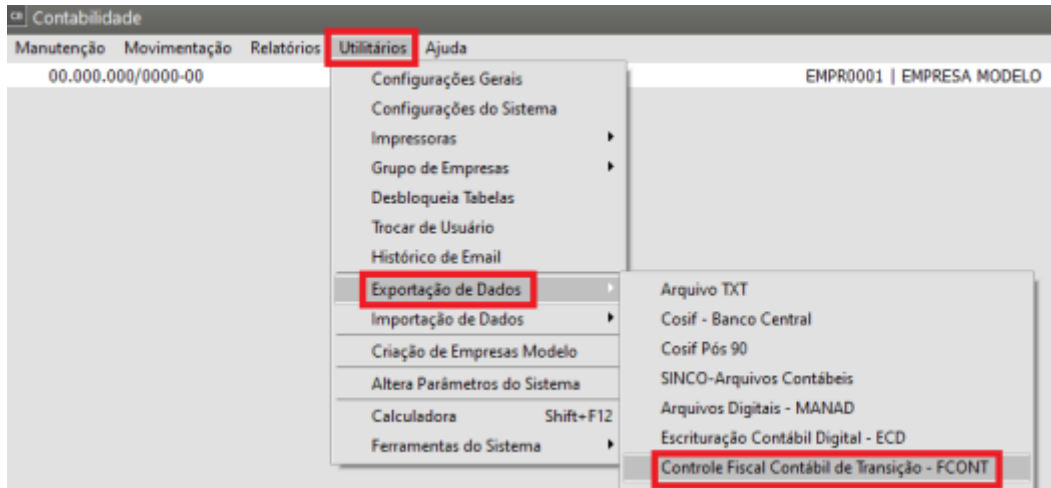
Contabilidade

Manutenção Movimentação Relatórios Utilitários Ajuda

00.000.000/0000-00

EMPR0001 | EMPRESA MODELO

Configurações Gerais
Configurações do Sistema
Impressoras
Grupo de Empresas
Desbloqueia Tabelas
Trocar de Usuário
Histórico de Email
Exportação de Dados
Importação de Dados
Criação de Empresas Modelo
Altera Parâmetros do Sistema
Calculadora Shift+F12
Ferramentas do Sistema

Arquivo TXT
Cosif - Banco Central
Cosif Pós 90
SINCO-Arquivos Contábeis
Arquivos Digitais - MANAD
Escrituração Contábil Digital - ECD
Controle Fiscal Contábil de Transição - FCONT